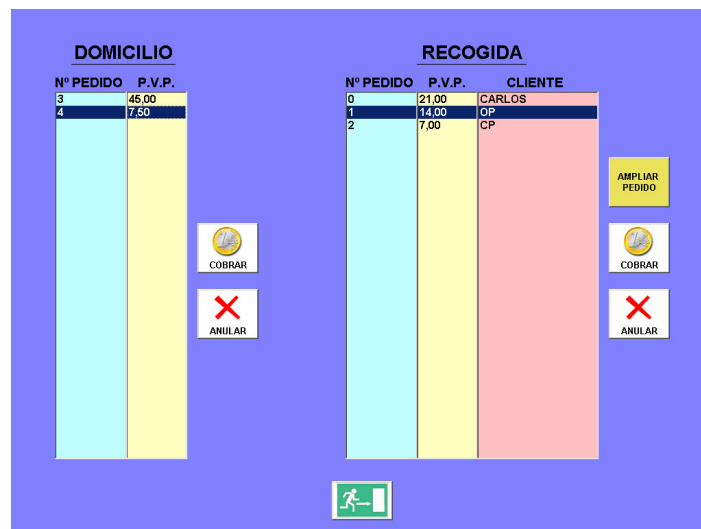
DOMICILIO

| Nº PEDIDO | P.V.P. |
|---|---|
| 3 | 45,00 |
| 4 | 7,50 |

COBRAR

ANULAR

RECOGIDA

| Nº PEDIDO | P.V.P. | CLIENTE |
|---|---|---|
| 0 | 21,00 | CARLOS |
| 1 | 14,00 | OP |
| 2 | 7,00 | CP |

AMPLIAR PEDIDO

COBRAR

ANULAR